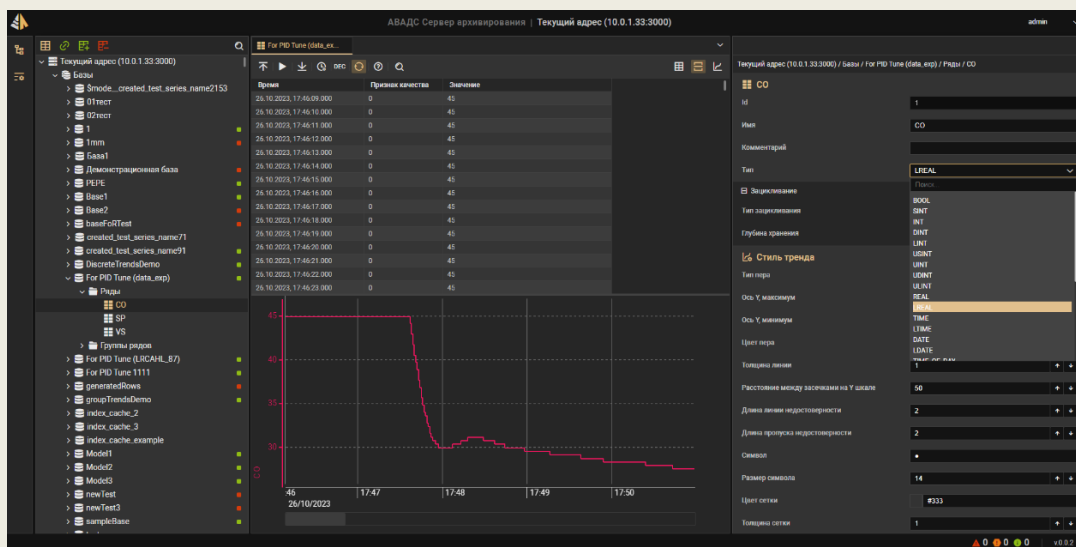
АВАДС Сервер архивирования | Текущий адрес (10.0.1.33:3000)

admin

Текущий адрес (10.0.1.33:3000)
Базы
$mode...created_test_series_name2153
01тест
02тест
1
1mm
База1
Демонстрационная база
PEPE
Base1
Base2
baseFoRTest
created_test_series_name71
created_test_series_name91
DiscreteTrendsDemo
For PID Tune (data_exp)
Ряды
CO
SP
VS
Группы рядов
For PID Tune (LRCAHL_87)
For PID Tune 1111
generatedRows
groupTrendsDemo
index_cache_2
index_cache_3
index_cache_example
Model1
Model2
Model3
newTest
newTest3
sampleBase

For PID Tune (data_ex...

DEC

| Время | Признак качества | Значение |
|---|---|---|
| 26.10.2023, 17:46:09.000 | 0 | 45 |
| 26.10.2023, 17:46:10.000 | 0 | 45 |
| 26.10.2023, 17:46:11.000 | 0 | 45 |
| 26.10.2023, 17:46:12.000 | 0 | 45 |
| 26.10.2023, 17:46:13.000 | 0 | 45 |
| 26.10.2023, 17:46:14.000 | 0 | 45 |
| 26.10.2023, 17:46:15.000 | 0 | 45 |
| 26.10.2023, 17:46:16.000 | 0 | 45 |
| 26.10.2023, 17:46:17.000 | 0 | 45 |
| 26.10.2023, 17:46:18.000 | 0 | 45 |
| 26.10.2023, 17:46:19.000 | 0 | 45 |
| 26.10.2023, 17:46:20.000 | 0 | 45 |
| 26.10.2023, 17:46:21.000 | 0 | 45 |
| 26.10.2023, 17:46:22.000 | 0 | 45 |
| 26.10.2023, 17:46:23.000 | 0 | 45 |

45
40
35
30
CO
:46
17:47
17:48
17:49
17:50
26/10/2023

Текущий адрес (10.0.1.33:3000) / Базы / For PID Tune (data_exp) / Ряды / CO

CO
Id 1
Имя CO
Комментарий
Тип LREAL
Поиск
Зацикливание
Тип зацикливания
Глубина хранения
Стиль тренда
Тип пера
Ось Y, максимум
Ось Y, минимум
Цвет пера
Толщина линии 1
Расстояние между засечками на Y шкале 50
Длина линии недостоверности 2
Длина пропуска недостоверности 2
Символ •
Размер символа 14
Цвет сетки #333
Толщина сетки 1

BOOL
SINT
INT
DINT
LINT
USINT
UINT
UDINT
ULINT
REAL
LREAL
TIME
LTIME
DATE
LDATE
TIME_OF_DAY

0 0 0
v.0.0.2